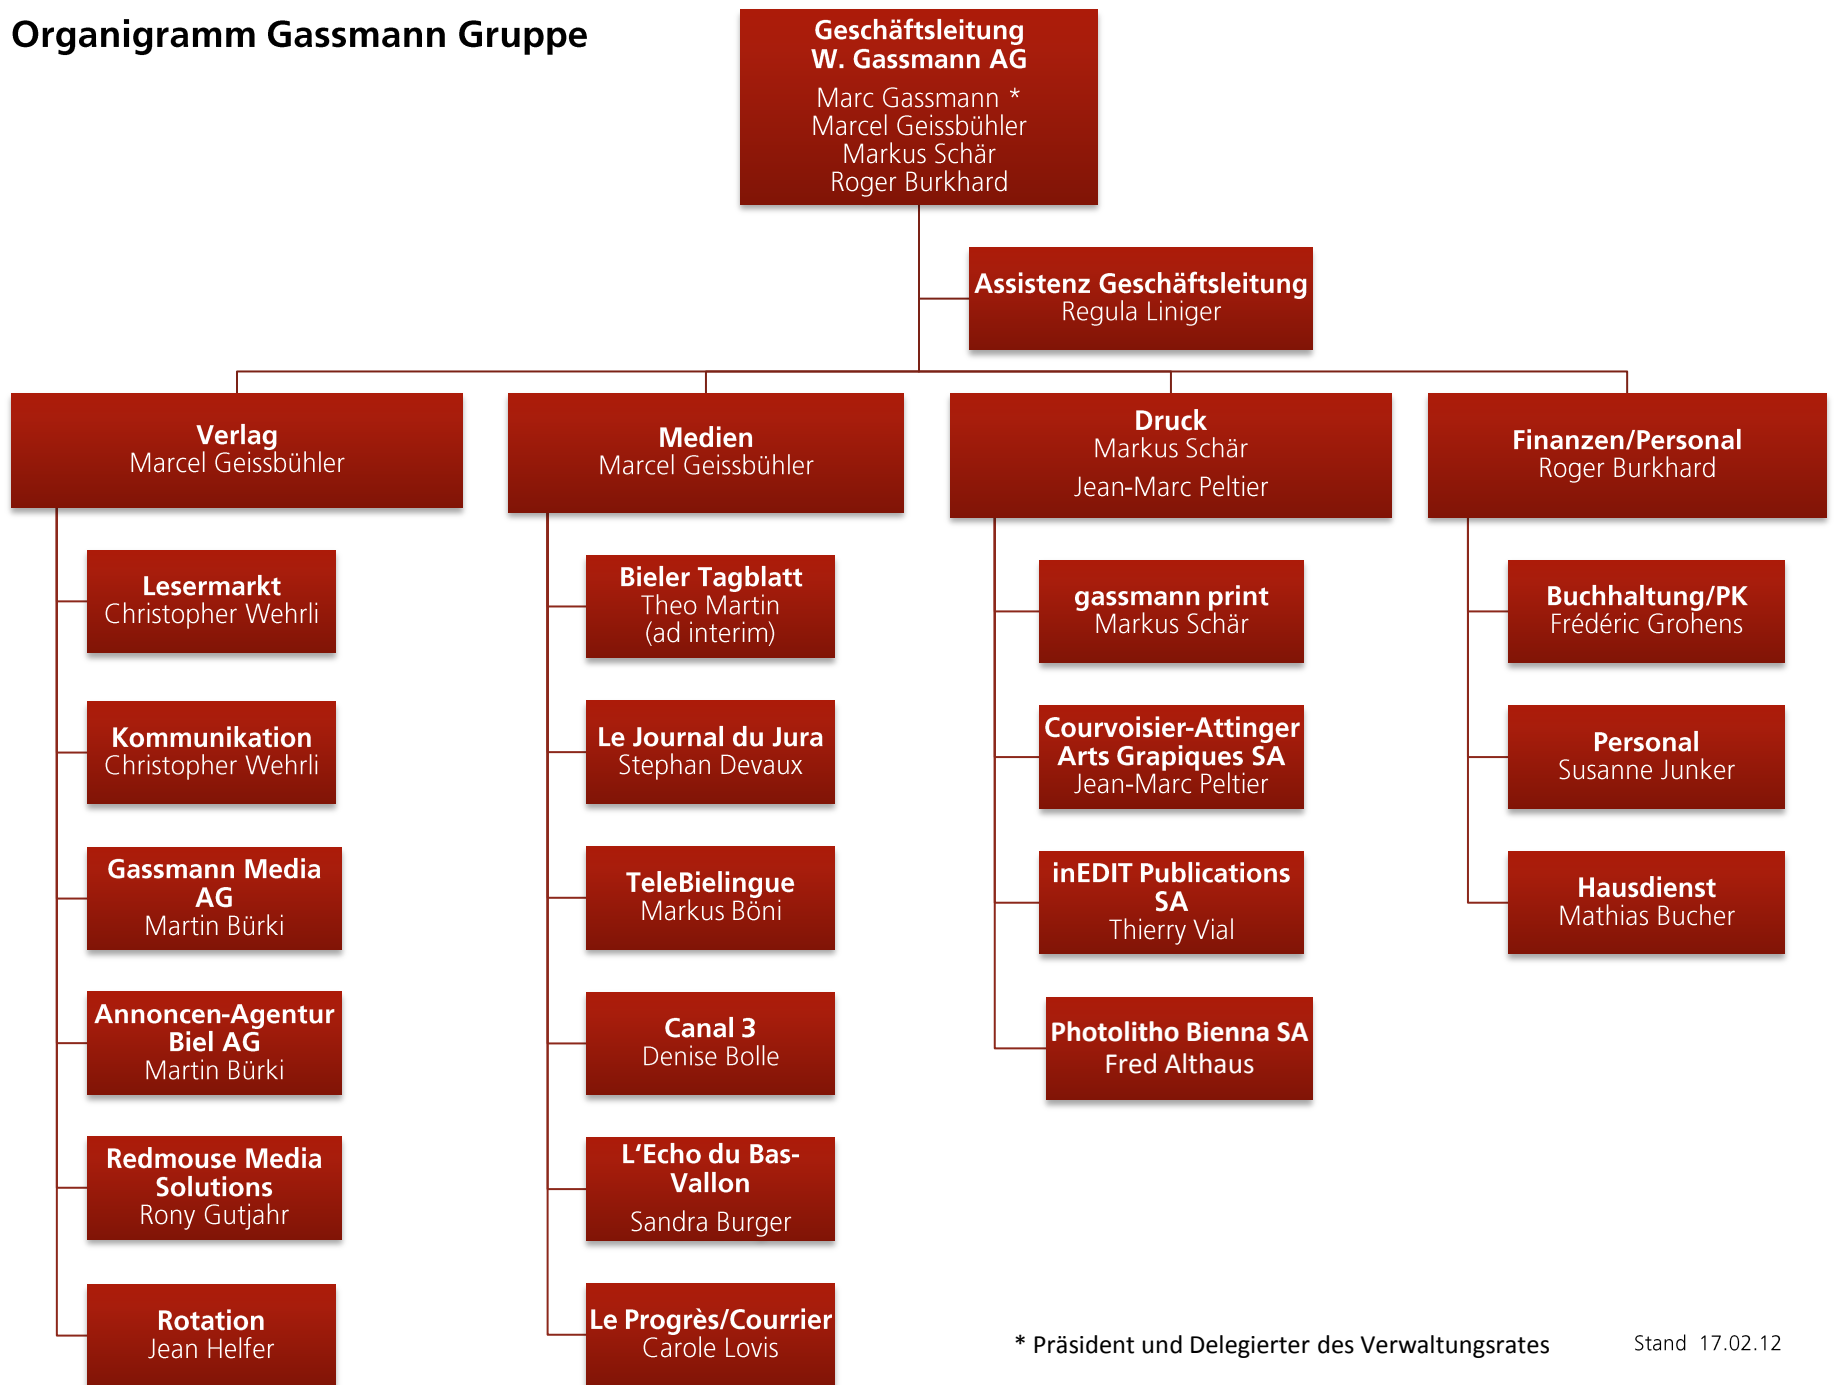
Organigramm Gassmann Gruppe

Geschäftsleitung
W. Gassmann AG
Marc Gassmann *
Marcel Geissbühler
Markus Schär
Roger Burkhard

Assistenz Geschäftsleitung
Regula Liniger

Verlag
Marcel Geissbühler

Lesermarkt
Christopher Wehrli

Kommunikation
Christopher Wehrli

Gassmann Media AG
Martin Bürki

Annoncen-Agentur Biel AG
Martin Bürki

Redmouse Media Solutions
Rony Gutjahr

Rotation
Jean Helfer

Medien
Marcel Geissbühler

Bieler Tagblatt
Theo Martin
(ad interim)

Le Journal du Jura
Stephan Devaux

TeleBielingue
Markus Böni

Canal 3
Denise Bolle

L'Echo du Bas-Vallon
Sandra Burger

Le Progrès/Courrier
Carole Lovis

Druck
Markus Schär
Jean-Marc Peltier

gassmann print
Markus Schär

Courvoisier-Attinger Arts Grapiques SA
Jean-Marc Peltier

inEDIT Publications SA
Thierry Vial

Photolitho Bienna SA
Fred Althaus

Finanzen/Personal
Roger Burkhard

Buchhaltung/PK
Frédéric Grohens

Personal
Susanne Junker

Hausdienst
Mathias Bucher

* Präsident und Delegierter des Verwaltungsrates

Stand 17.02.12